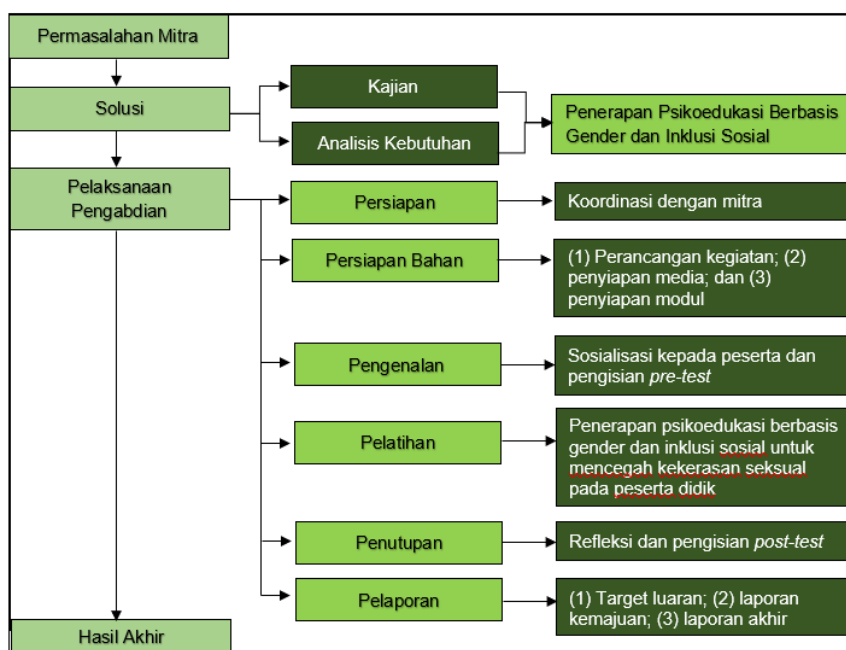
Permasalahan Mitra

Solusi

Kajian

Analisis Kebutuhan

Penerapan Psikoedukasi Berbasis Gender dan Inklusi Sosial

Pelaksanaan Pengabdian

Persiapan

Koordinasi dengan mitra

Persiapan Bahan

(1) Perancangan kegiatan; (2) penyiapan media; dan (3) penyiapan modul

Pengenalan

Sosialisasi kepada peserta dan pengisian *pre-test*

Pelatihan

Penerapan psikoedukasi berbasis gender dan inklusi sosial untuk mencegah kekerasan seksual pada peserta didik

Penutupan

Refleksi dan pengisian *post-test*

Pelaporan

(1) Target luaran; (2) laporan kemajuan; (3) laporan akhir

Hasil Akhir